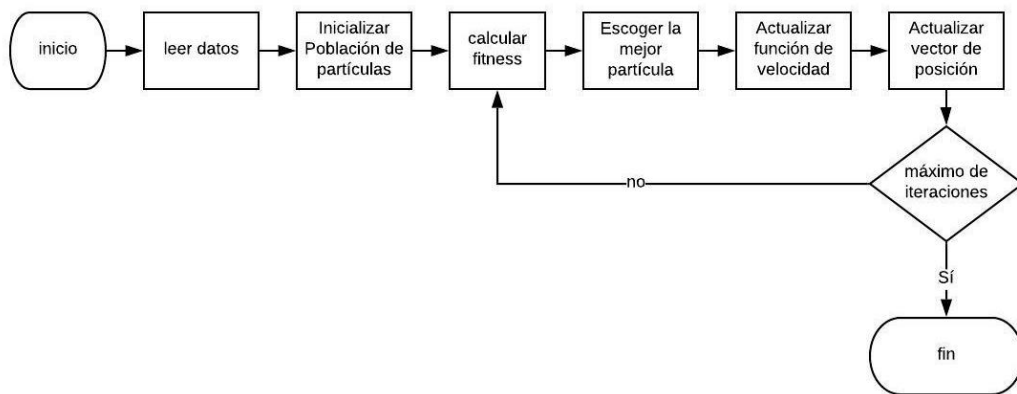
inicio

leer datos

Inicializar Población de partículas

calcular fitness

Escoger la mejor partícula

Actualizar función de velocidad

Actualizar vector de posición

máximo de iteraciones

no

Sí

fin